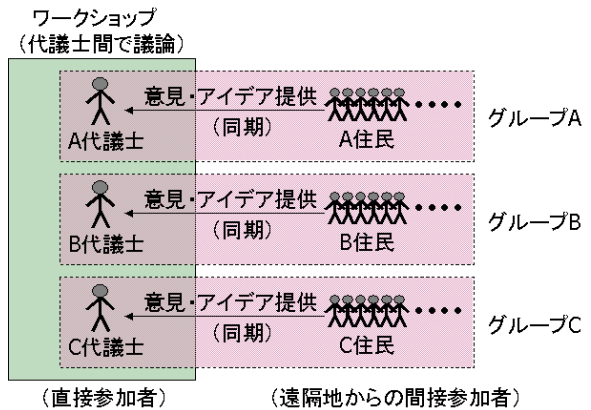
ワークショップ
（代議士間で議論）

意見・アイデア提供
（同期）
A代議士
A住民
グループA

意見・アイデア提供
（同期）
B代議士
B住民
グループB

意見・アイデア提供
（同期）
C代議士
C住民
グループC

（直接参加者）
（遠隔地からの間接参加者）